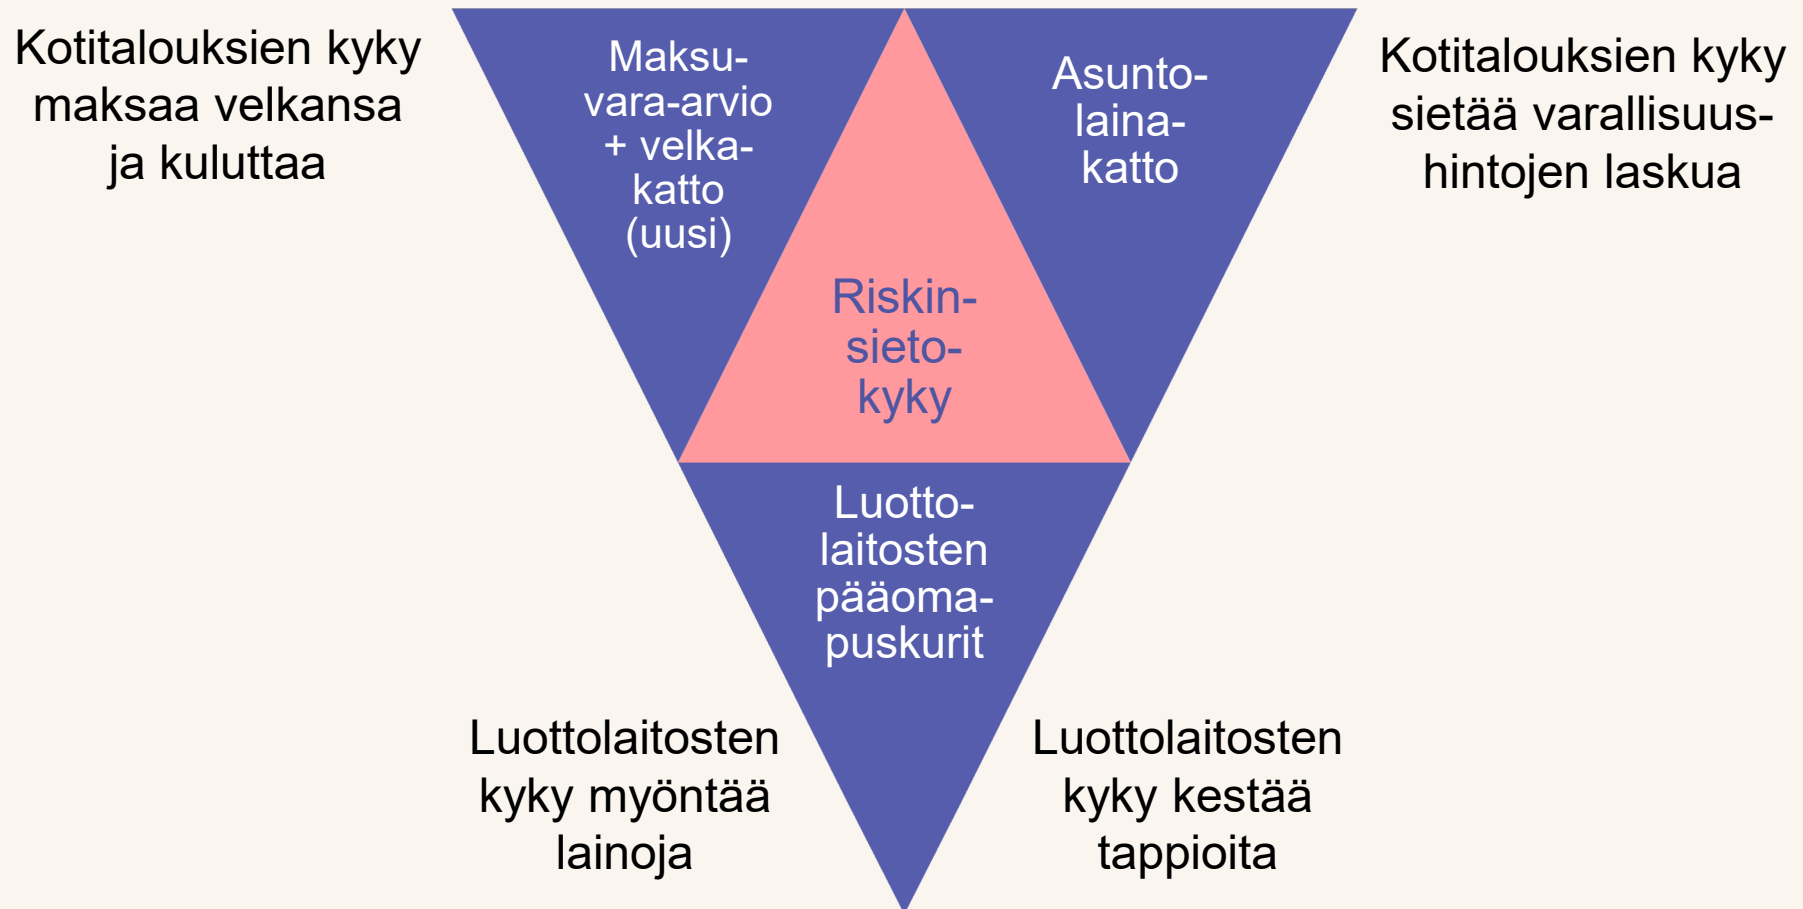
Kotitalouksien kyky maksaa velkansa ja kuluttaa

Maksuvara-arvio + velkakatto (uusi)

Asuntolainakatto

Kotitalouksien kyky sietää varallisuushintojen laskua

Riskinsietokyky

Luottolaitosten pääomapuskurit

Luottolaitosten kyky myöntää lainoja

Luottolaitosten kyky kestää tappioita